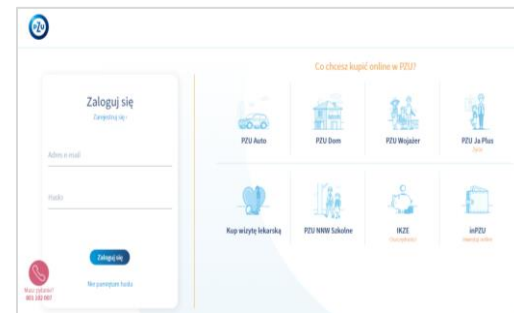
PZU

Zaloguj się

Zarejestruj się

Adres e-mail

Hasło

Zaloguj się

Nie pamiętam hasła

Masz pytania?
801 102 102

Co chcesz kupić online w PZU?

PZU Auto

PZU Dom

PZU Wojażer

PZU Ja Plus
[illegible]

Kup wizytę lekarską

PZU NNW Szkolne

IKZE
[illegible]

inPZU
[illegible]